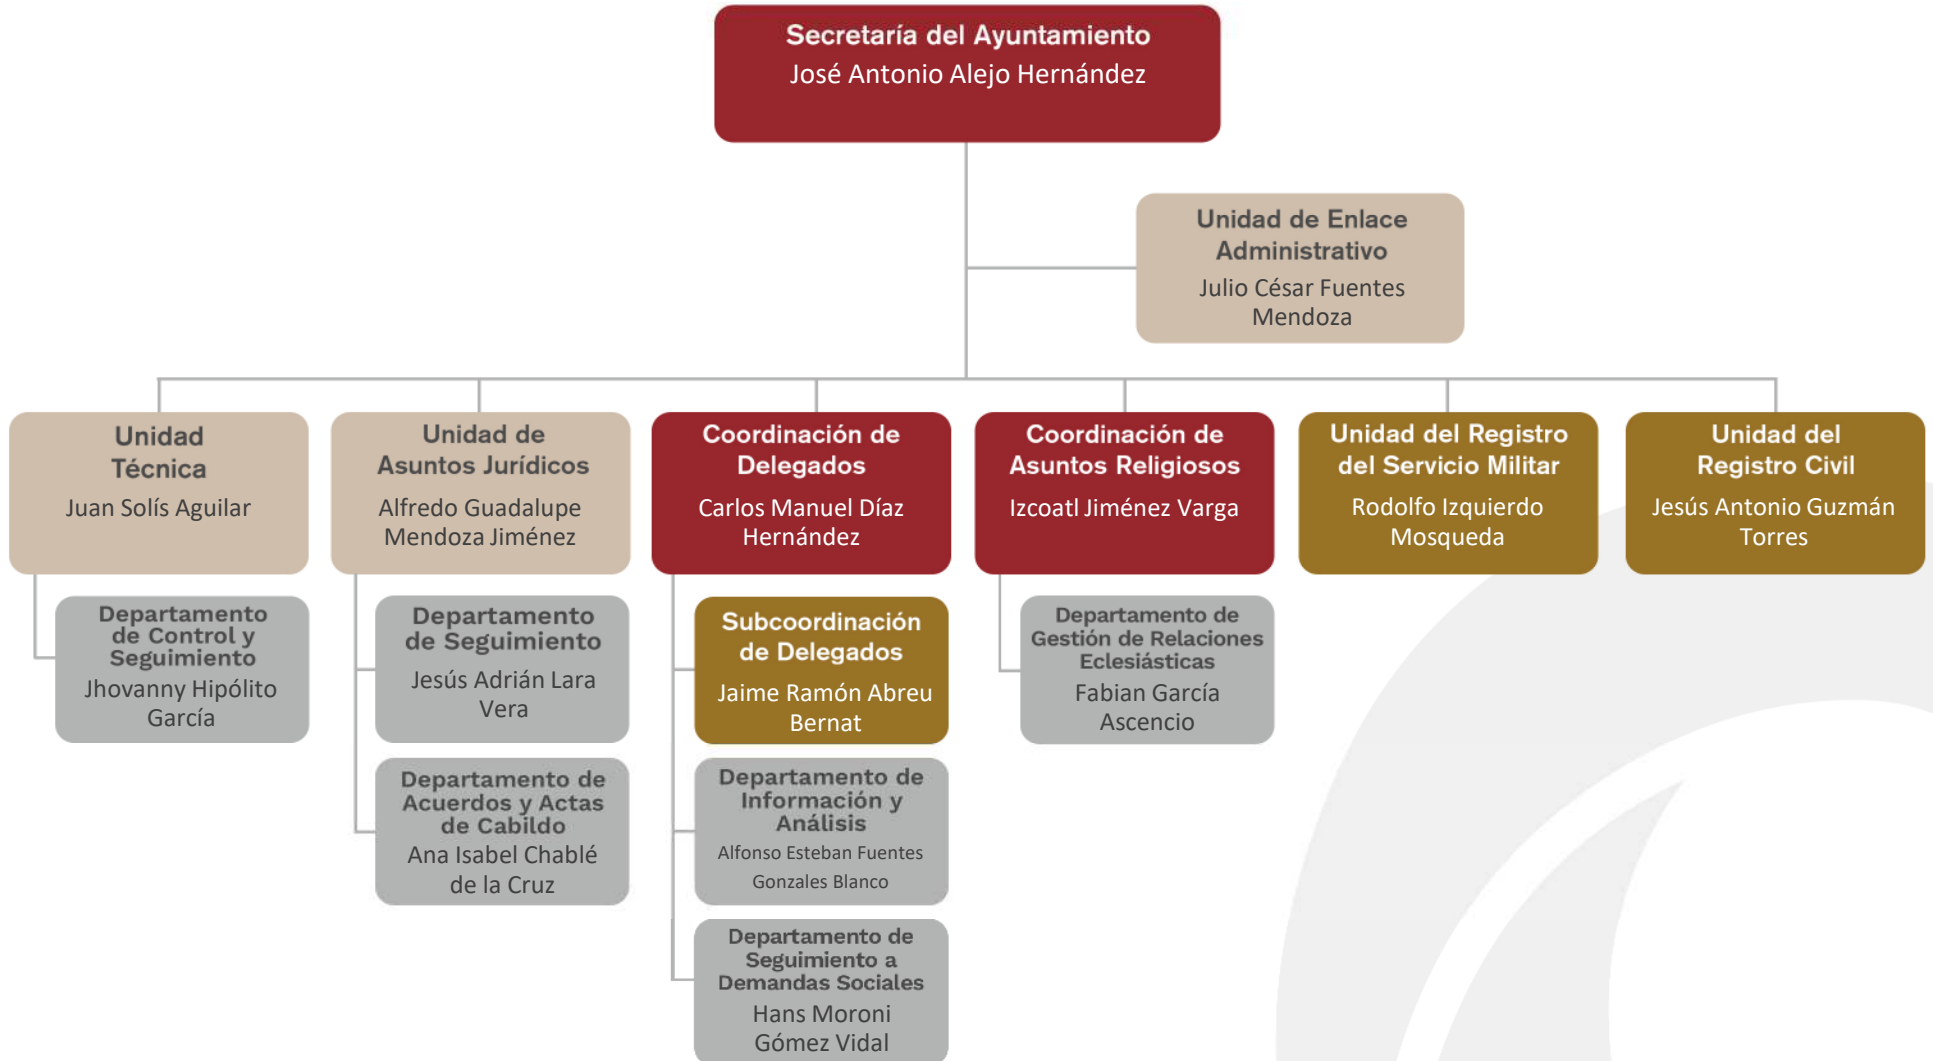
Secretaría del Ayuntamiento
José Antonio Alejo Hernández

Unidad de Enlace Administrativo
Julio César Fuentes Mendoza

Unidad Técnica
Juan Solís Aguilar

Departamento de Control y Seguimiento
Jhovanny Hipólito García

Unidad de Asuntos Jurídicos
Alfredo Guadalupe Mendoza Jiménez

Departamento de Seguimiento
Jesús Adrián Lara Vera

Departamento de Acuerdos y Actas de Cabildo
Ana Isabel Chablé de la Cruz

Coordinación de Delegados
Carlos Manuel Díaz Hernández

Subcoordinación de Delegados
Jaime Ramón Abreu Bernat

Departamento de Información y Análisis
Alfonso Esteban Fuentes Gonzales Blanco

Departamento de Seguimiento a Demandas Sociales
Hans Moroni Gómez Vidal

Coordinación de Asuntos Religiosos
Izcoatl Jiménez Varga

Departamento de Gestión de Relaciones Eclesiásticas
Fabian García Ascencio

Unidad del Registro del Servicio Militar
Rodolfo Izquierdo Mosqueda

Unidad del Registro Civil
Jesús Antonio Guzmán Torres